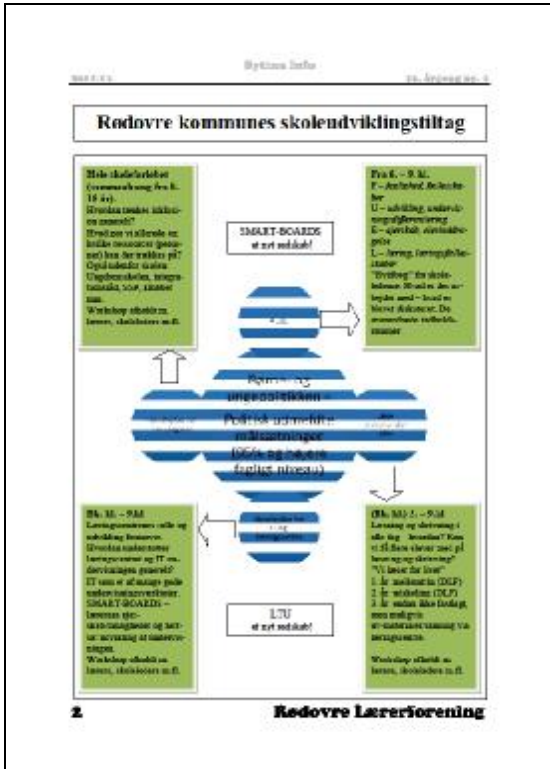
Rytinu Info

Rødovre kommunes skoleudviklingstiltag

Hele skoleforløbet (sammenhæng fra 0.-18 år).
Hvordan tænker skolen en samarbejde?
Hvad gør vi allerede nu og hvilke ressourcer (penge, mm) kan der trækkes på?
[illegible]
Workshop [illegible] lærere, skoleledere m.fl.

SMART-BOARDS
et nyt redskab!

Fra 6. – 9. kl.
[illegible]

Børne- og ungepolitikken – Politisk udmeldte målsætninger (DSA og højere fagligt niveau)

Bh. kl. – 9.kl
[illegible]
SMART-BOARDS – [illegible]
Workshop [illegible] lærere, skoleledere m.fl.

Bh. kl. 2. – 9.kl
Læsning og skrivning i alle fag – hvordan? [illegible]
"Vi læser for livet"
1. år: matematik (DLF)
2. år: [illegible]
3. år: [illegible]
Workshop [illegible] lærere, skoleledere m.fl.

LTU
et nyt redskab!

2

Rødovre Lærerforening